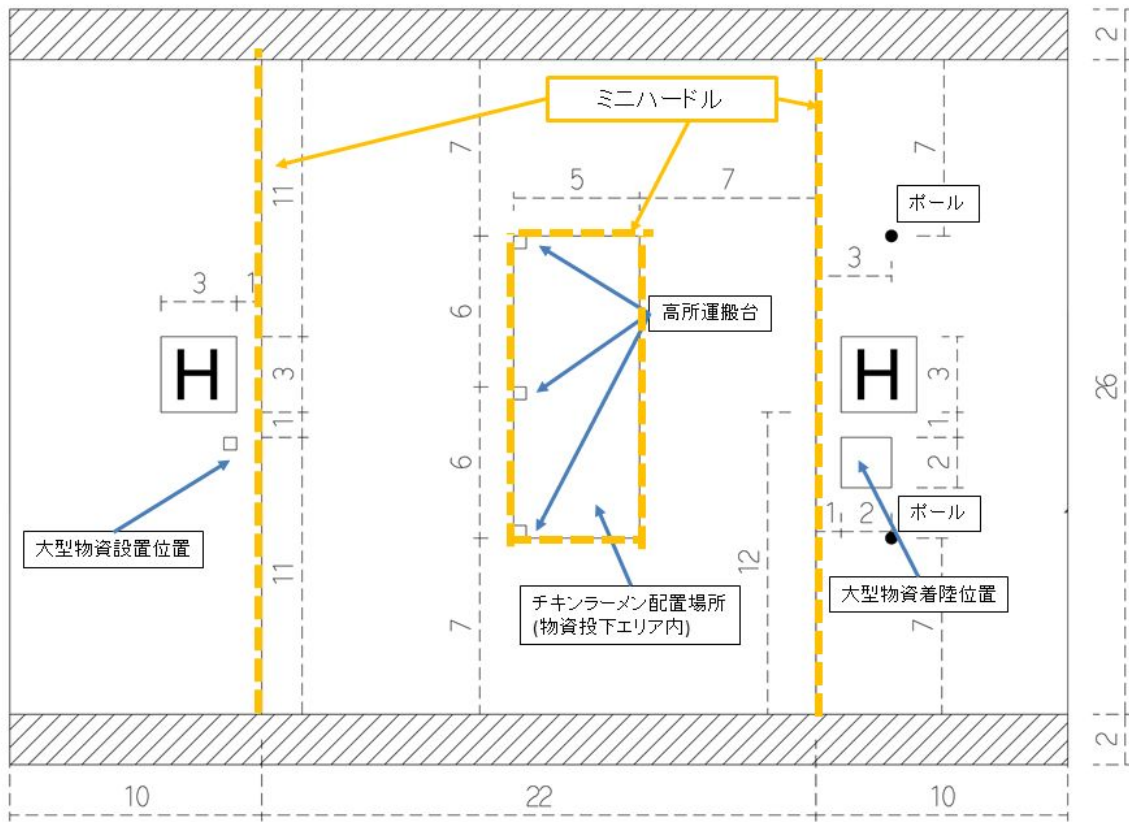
ミニハードル

2

7

11

5

7

7

ポール

3

3

1

6

高所運搬台

H

3

H

3

1

1

1

26

2

6

大型物資設置位置

1

2

ポール

12

11

チキンラーメン配置場所
(物資投下エリア内)

大型物資着陸位置

7

7

2

10

22

10